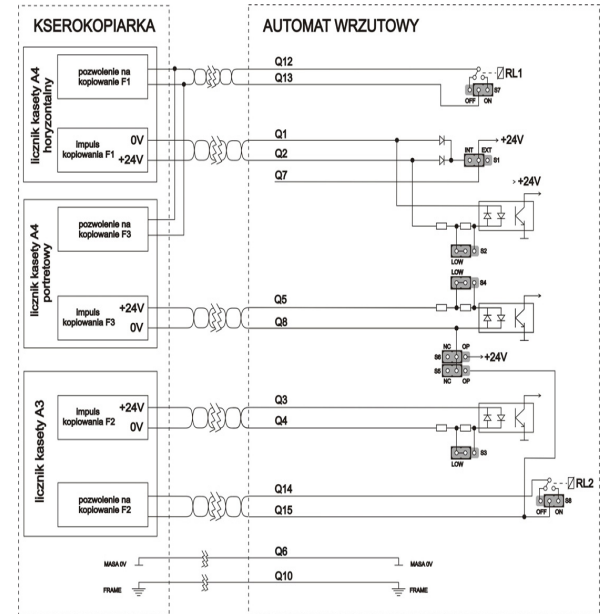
KSEROKOPIARKA

AUTOMAT WRZUTOWY

licznik kasety A4 horyzontalny

pozwolenie na kopiowanie F1

Impuls kopiowania F1

0V

+24V

licznik kasety A4 portretowy

pozwolenie na kopiowanie F3

Impuls kopiowania F3

+24V

0V

licznik kasety A3

Impuls kopiowania F2

+24V

0V

pozwolenie na kopiowanie F2

Q12

Q13

RL1

S7

OFF

ON

Q1

Q2

Q7

+24V

INT

EXT

S1

+24V

S2

LOW

LOW

S4

Q5

Q8

NC

OP

S6

S5

NC

OP

+24V

Q3

Q4

S3

LOW

Q14

Q15

RL2

S8

OFF

ON

MASA 0V

Q6

MASA 0V

FRAME

Q10

FRAME